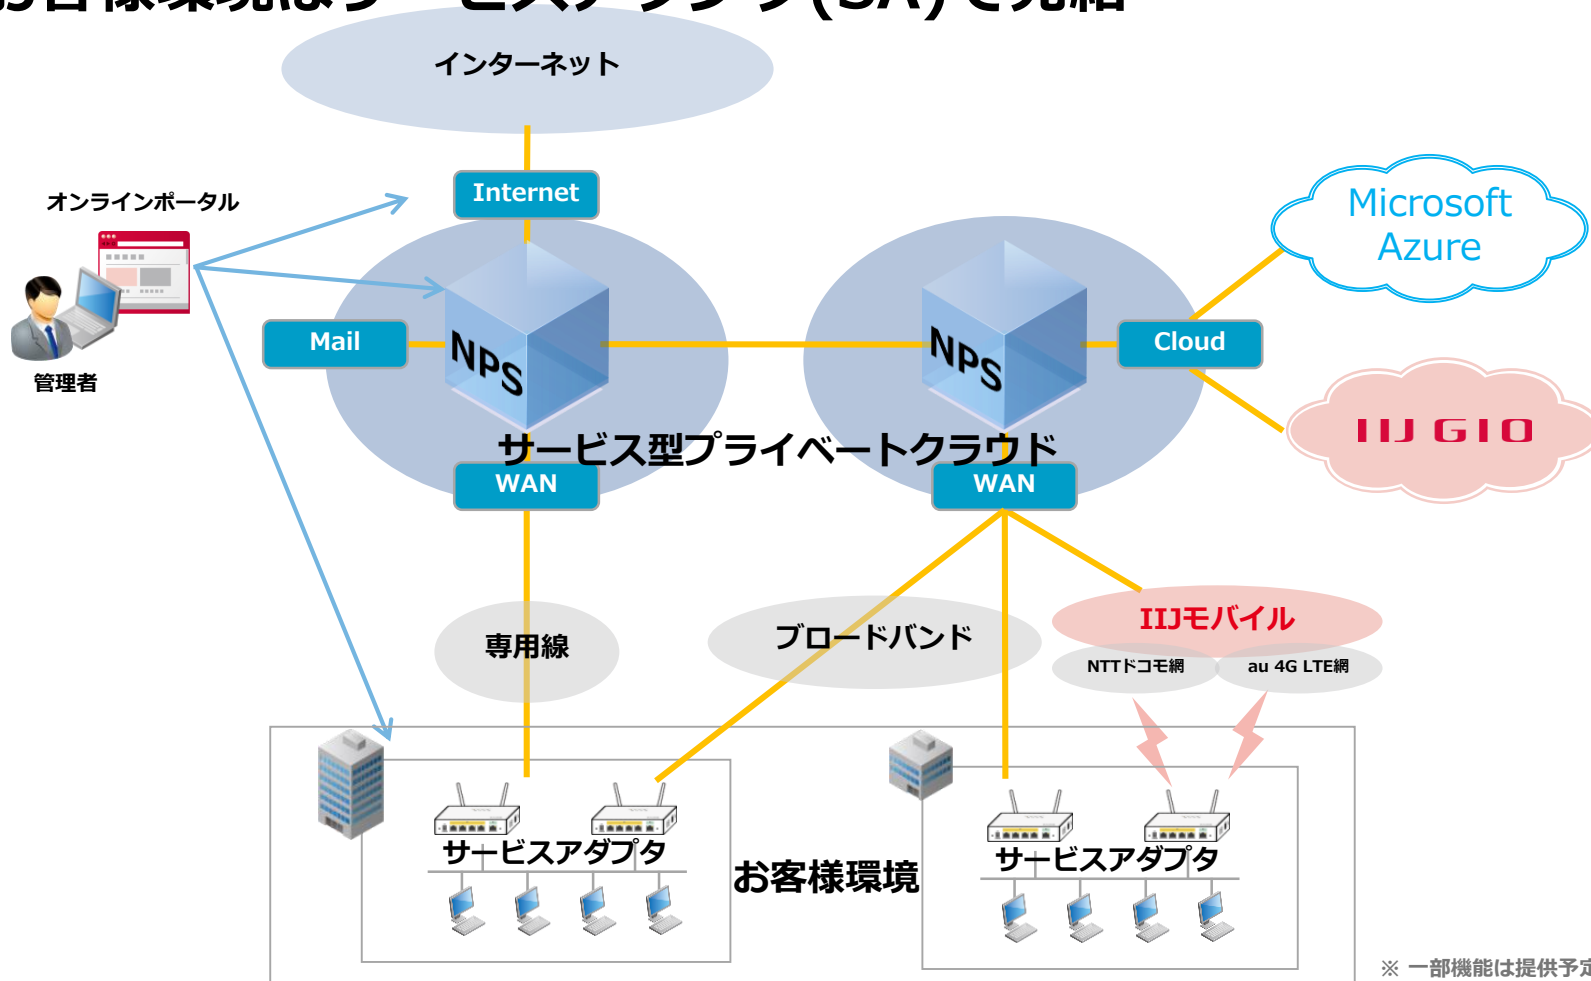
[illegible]

インターネット

オンラインポータル

Internet

Microsoft Azure

管理者

Mail

NPS

NPS

Cloud

IIJ GIO

サービス型プライベートクラウド

WAN

WAN

専用線

ブロードバンド

IIJモバイル

NTTドコモ網

au 4G LTE網

サービスアダプタ

お客様環境

サービスアダプタ

※ 一部機能は提供予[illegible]